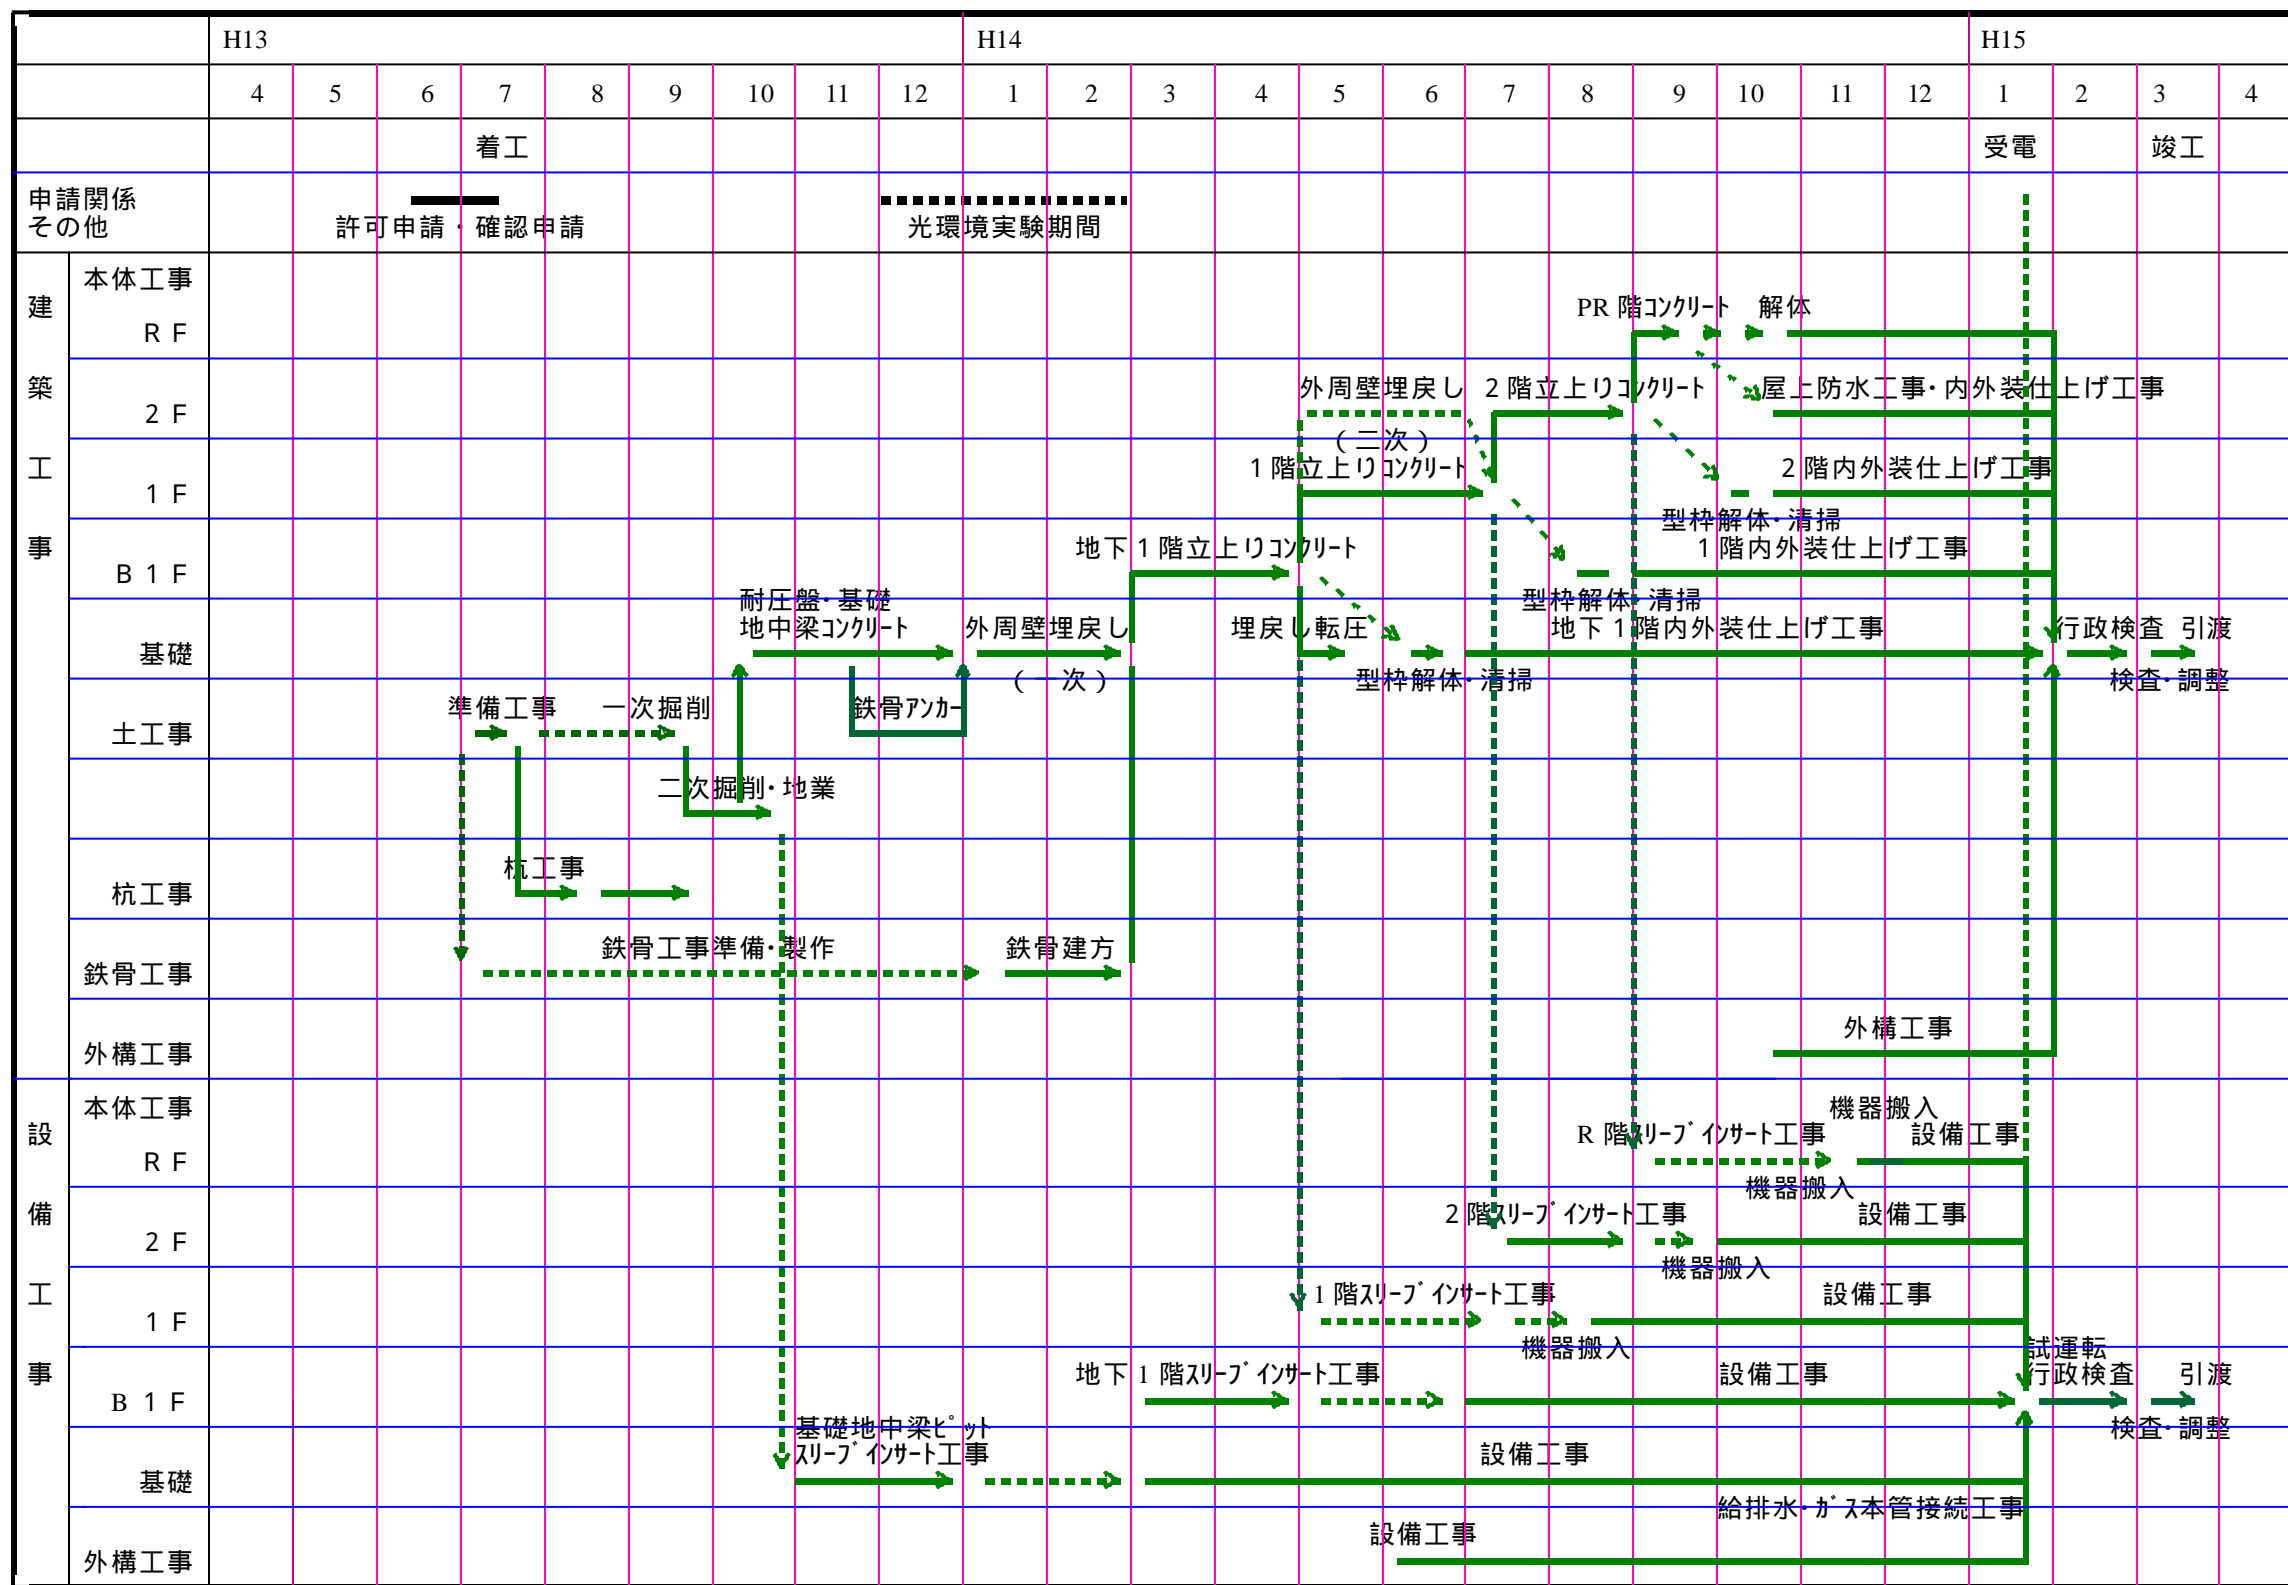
| | H13 | | | | | | | | | H14 | | | | | | | | | | | | H15 | | | |
|---|---|---|---|---|---|---|---|---|---|---|---|---|---|---|---|---|---|---|---|---|---|---|---|---|---|
| | 4 | 5 | 6 | 7 | 8 | 9 | 10 | 11 | 12 | 1 | 2 | 3 | 4 | 5 | 6 | 7 | 8 | 9 | 10 | 11 | 12 | 1 | 2 | 3 | 4 |

着工

受電

竣工

申請関係
その他

許可申請・確認申請

光環境実験期間

建築工事

本体工事
RF

PR 階コンクリート 解体

2F

外周壁埋戻し 2階立上りコンクリート 屋上防水工事・内外装仕上げ工事

(二次)

1F

1階立上りコンクリート 2階内外装仕上げ工事

型枠解体・清掃

B1F

地下1階立上りコンクリート 1階内外装仕上げ工事

型枠解体・清掃

基礎

耐圧盤・基礎
地中梁コンクリート 外周壁埋戻し 埋戻し転圧 地下1階内外装仕上げ工事 行政検査 引渡

(一次)

型枠解体・清掃

検査・調整

土工事

準備工事 一次掘削 鉄骨アンカー

二次掘削・地業

杭工事

杭工事

鉄骨工事

鉄骨工事準備・製作 鉄骨建方

外構工事

外構工事

設備工事

本体工事
RF

機器搬入
R階スリーブインサート工事 設備工事

2F

機器搬入
2階スリーブインサート工事 設備工事

1F

機器搬入
1階スリーブインサート工事 設備工事

機器搬入

B1F

試運転
地下1階スリーブインサート工事 設備工事 行政検査 引渡

基礎

基礎地中梁ピット
スリーブインサート工事 設備工事

検査・調整

外構工事

給排水・ガス本管接続工事
設備工事